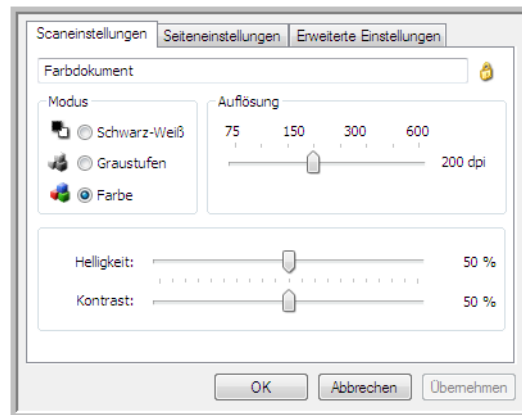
Scaneinstellungen Seiteneinstellungen Erweiterte Einstellungen

Farbdokument

Modus
Schwarz-Weiß
Graustufen
Farbe

Auflösung
75 150 300 600
200 dpi

Helligkeit: 50 %
Kontrast: 50 %

OK Abbrechen Übernehmen